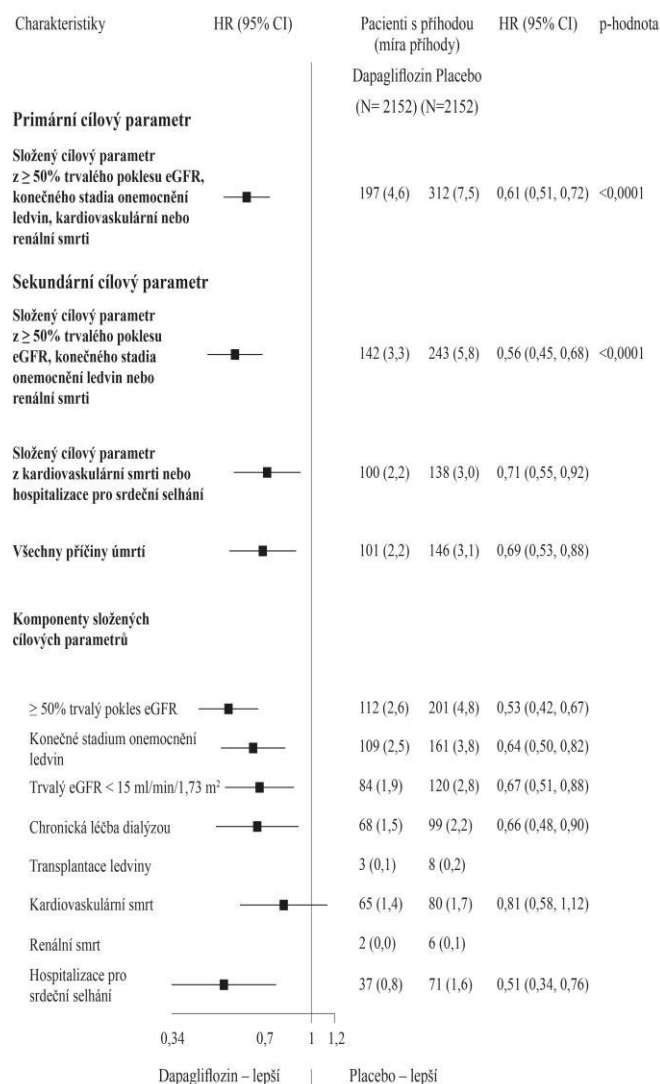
| Charakteristiky | HR (95% CI) | Pacienti s příhodou (míra příhody) Dapagliflozin (N= 2152) | Placebo (N=2152) | HR (95% CI) | p-hodnota |
|---|---|---|---|---|---|
| **Primární cílový parametr** | | | | | |
| **Složený cílový parametr z ≥ 50% trvalého poklesu eGFR, konečného stadia onemocnění ledvin, kardiovaskulární nebo renální smrti** | | 197 (4,6) | 312 (7,5) | 0,61 (0,51, 0,72) | <0,0001 |
| **Sekundární cílový parametr** | | | | | |
| **Složený cílový parametr z ≥ 50% trvalého poklesu eGFR, konečného stadia onemocnění ledvin nebo renální smrti** | | 142 (3,3) | 243 (5,8) | 0,56 (0,45, 0,68) | <0,0001 |
| **Složený cílový parametr z kardiovaskulární smrti nebo hospitalizace pro srdeční selhání** | | 100 (2,2) | 138 (3,0) | 0,71 (0,55, 0,92) | |
| **Všechny příčiny úmrtí** | | 101 (2,2) | 146 (3,1) | 0,69 (0,53, 0,88) | |
| **Komponenty složených cílových parametrů** | | | | | |
| ≥ 50% trvalý pokles eGFR | | 112 (2,6) | 201 (4,8) | 0,53 (0,42, 0,67) | |
| Konečné stadium onemocnění ledvin | | 109 (2,5) | 161 (3,8) | 0,64 (0,50, 0,82) | |
| Trvalý eGFR < 15 ml/min/1,73 m$^2$ | | 84 (1,9) | 120 (2,8) | 0,67 (0,51, 0,88) | |
| Chronická léčba dialýzou | | 68 (1,5) | 99 (2,2) | 0,66 (0,48, 0,90) | |
| Transplantace ledviny | | 3 (0,1) | 8 (0,2) | | |
| Kardiovaskulární smrt | | 65 (1,4) | 80 (1,7) | 0,81 (0,58, 1,12) | |
| Renální smrt | | 2 (0,0) | 6 (0,1) | | |
| Hospitalizace pro srdeční selhání | | 37 (0,8) | 71 (1,6) | 0,51 (0,34, 0,76) | |

0,34 0,7 1 1,2

Dapagliflozin – lepší | Placebo – lepší